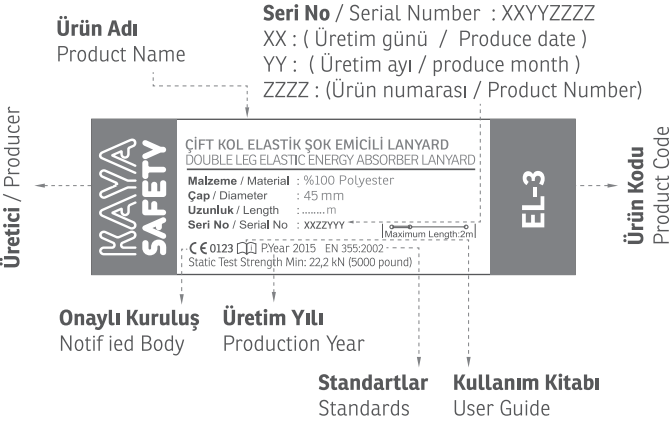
Ürün Adı
Product Name

Seri No / Serial Number : XXYYZZZZ
XX : ( Üretim günü / Produce date )
YY : ( Üretim ayı / produce month )
ZZZZ : (Ürün numarası / Product Number)

Üretici / Producer

KAYA
SAFETY

ÇİFT KOL ELASTİK ŞOK EMİCİLİ LANYARD
DOUBLE LEG ELASTIC ENERGY ABSORBER LANYARD

Malzeme / Material : %100 Polyester
Çap / Diameter : 45 mm
Uzunluk / Length : ........m
Seri No / Serial No : XXZZYYY

Maximum Length:2m

CE 0123 PYear 2015 EN 355:2002
Static Test Strength Min: 22,2 kN (5000 pound)

EL-3

Ürün Kodu
Product Code

Onaylı Kuruluş
Notif ied Body

Üretim Yılı
Production Year

Standartlar
Standards

Kullanım Kitabı
User Guide